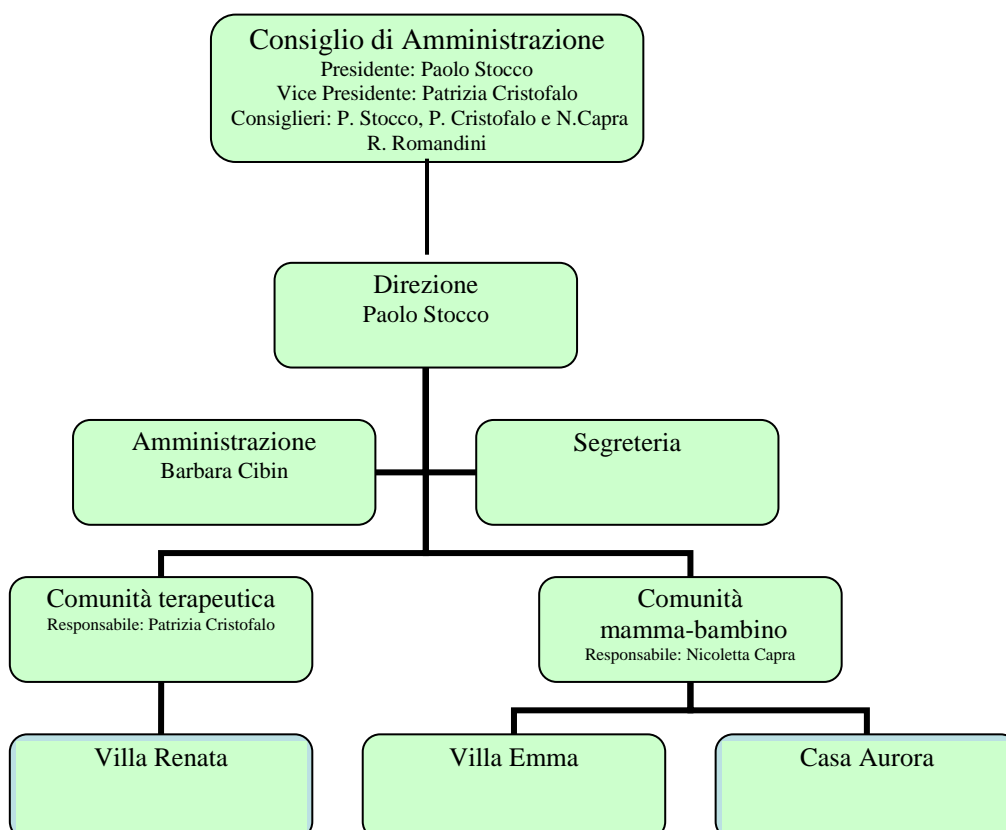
Consiglio di Amministrazione
Presidente: Paolo Stocco
Vice Presidente: Patrizia Cristofalo
Consiglieri: P. Stocco, P. Cristofalo e N.Capra
R. Romandini

Direzione
Paolo Stocco

Amministrazione
Barbara Cibin

Segreteria

Comunità terapeutica
Responsabile: Patrizia Cristofalo

Comunità mamma-bambino
Responsabile: Nicoletta Capra

Villa Renata

Villa Emma

Casa Aurora